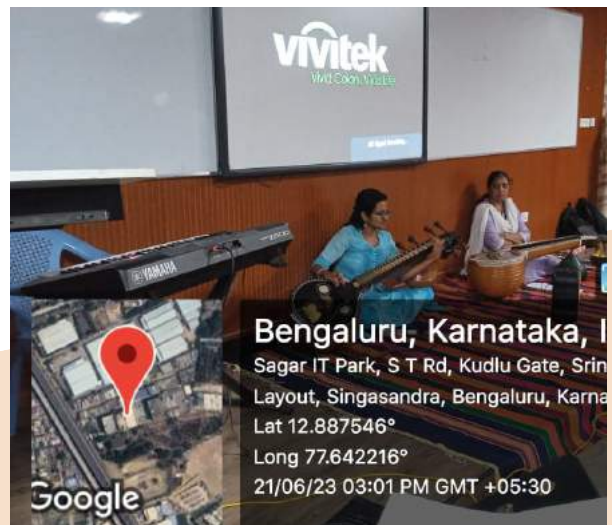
vivitek
Vivid Color, Visible

YAMAHA

Bengaluru, Karnataka, I
Sagar IT Park, S T Rd, Kudlu Gate, Srin
Layout, Singasandra, Bengaluru, Karna
Lat 12.887546°
Long 77.642216°
21/06/23 03:01 PM GMT +05:30

Google